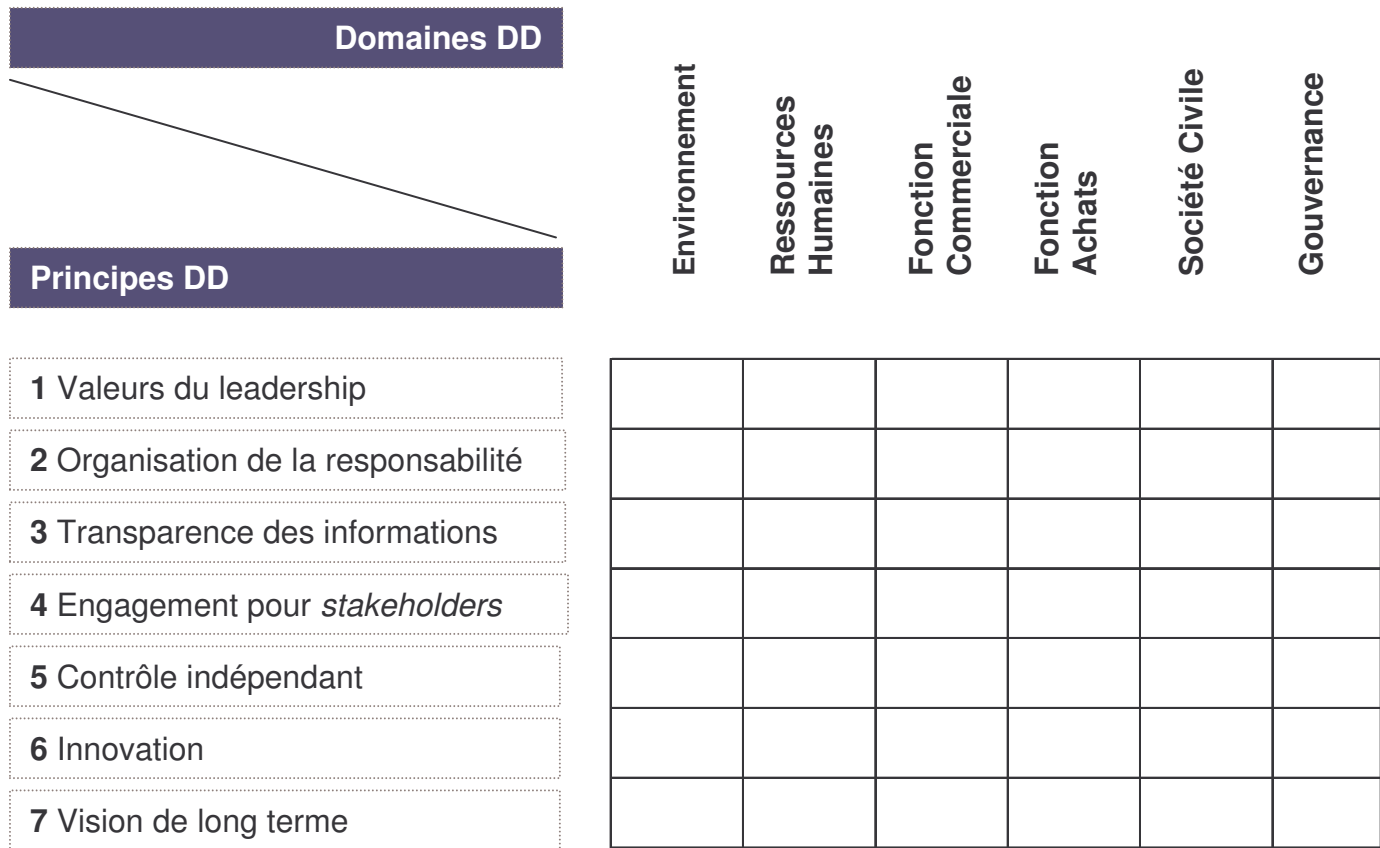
| Domaines DD / Principes DD | Environnement | Ressources Humaines | Fonction Commerciale | Fonction Achats | Société Civile | Gouvernance |
|---|---|---|---|---|---|---|
| **1** Valeurs du leadership | | | | | | |
| **2** Organisation de la responsabilité | | | | | | |
| **3** Transparence des informations | | | | | | |
| **4** Engagement pour *stakeholders* | | | | | | |
| **5** Contrôle indépendant | | | | | | |
| **6** Innovation | | | | | | |
| **7** Vision de long terme | | | | | | |